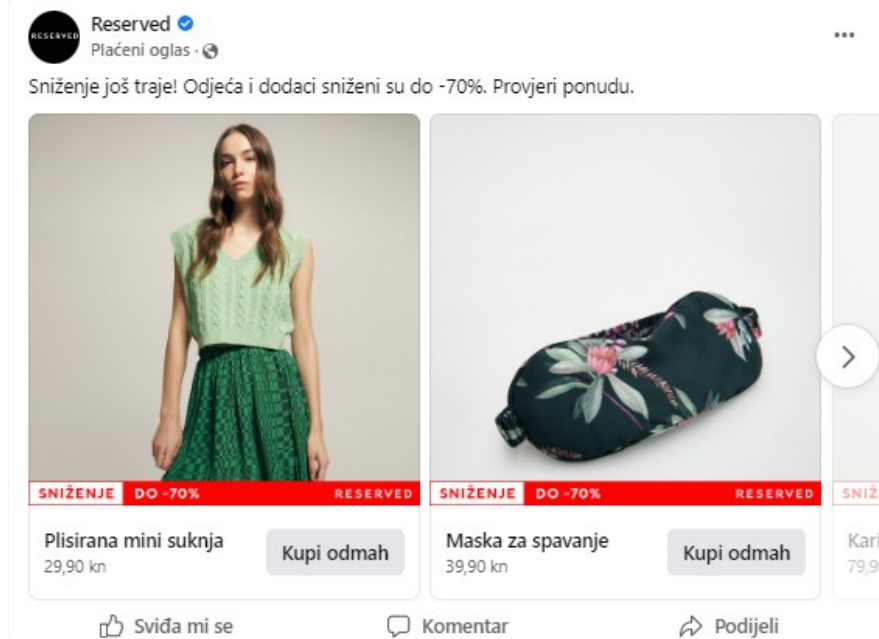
RESERVED

Reserved
Plaćeni oglas ·

...

Sniženje još traje! Odjeća i dodaci sniženi su do -70%. Provjeri ponudu.

SNIŽENJE DO -70% RESERVED

Plisirana mini suknja
29,90 kn

Kupi odmah

SNIŽENJE DO -70% RESERVED

Maska za spavanje
39,90 kn

Kupi odmah

SNIŽ

Kari
79,9

Sviđa mi se

Komentar

Podijeli